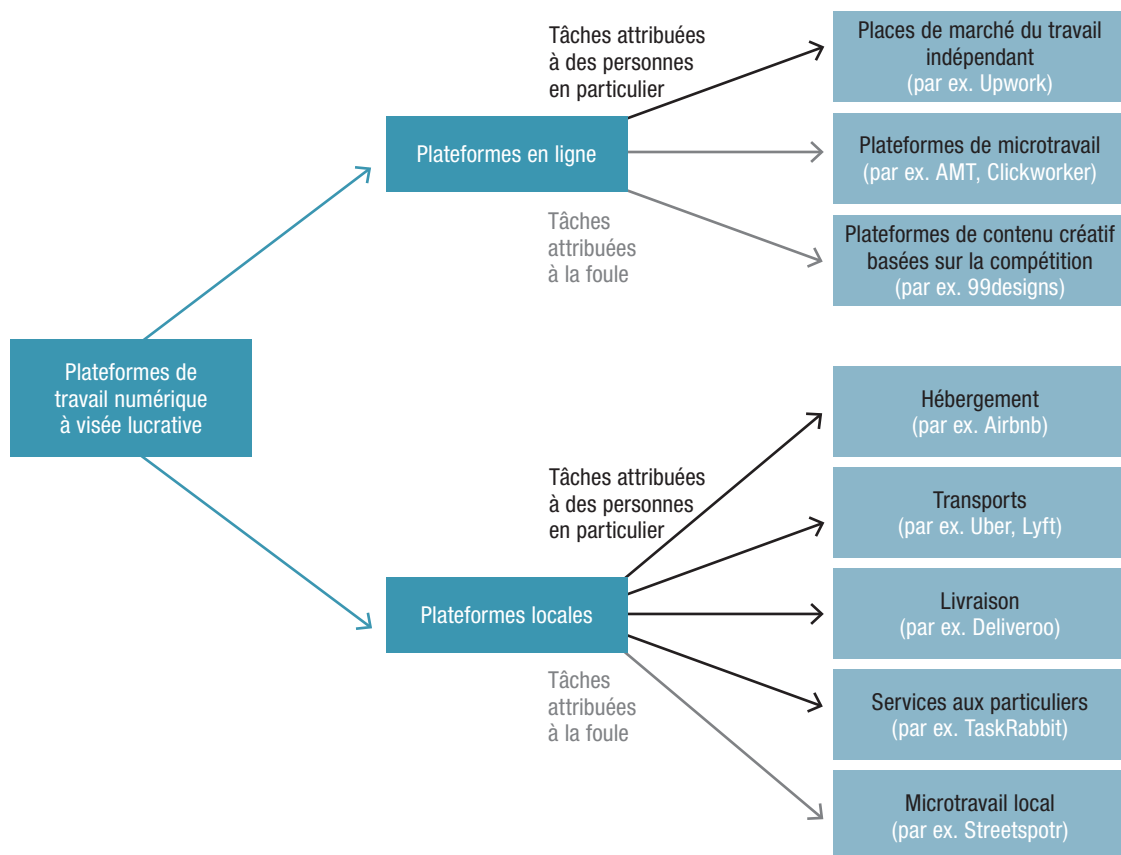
Plateformes de travail numérique à visée lucrative

Plateformes en ligne

Tâches attribuées à des personnes en particulier

Tâches attribuées à la foule

Places de marché du travail indépendant (par ex. Upwork)

Plateformes de microtravail (par ex. AMT, Clickworker)

Plateformes de contenu créatif basées sur la compétition (par ex. 99designs)

Plateformes locales

Tâches attribuées à des personnes en particulier

Tâches attribuées à la foule

Hébergement (par ex. Airbnb)

Transports (par ex. Uber, Lyft)

Livraison (par ex. Deliveroo)

Services aux particuliers (par ex. TaskRabbit)

Microtravail local (par ex. Streetspotr)